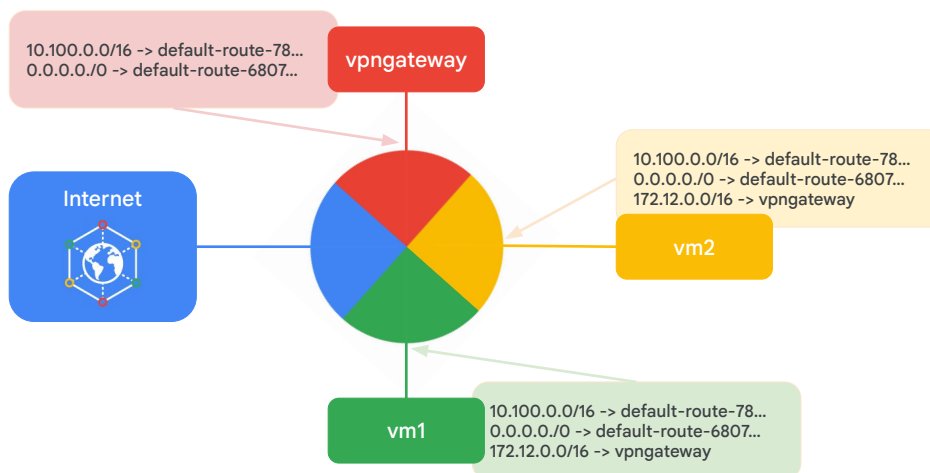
10.100.0.0/16 -> default-route-78...
0.0.0.0./0 -> default-route-6807...

vpngateway

10.100.0.0/16 -> default-route-78...
0.0.0.0./0 -> default-route-6807...
172.12.0.0/16 -> vpngateway

Internet

vm2

vm1

10.100.0.0/16 -> default-route-78...
0.0.0.0./0 -> default-route-6807...
172.12.0.0/16 -> vpngateway